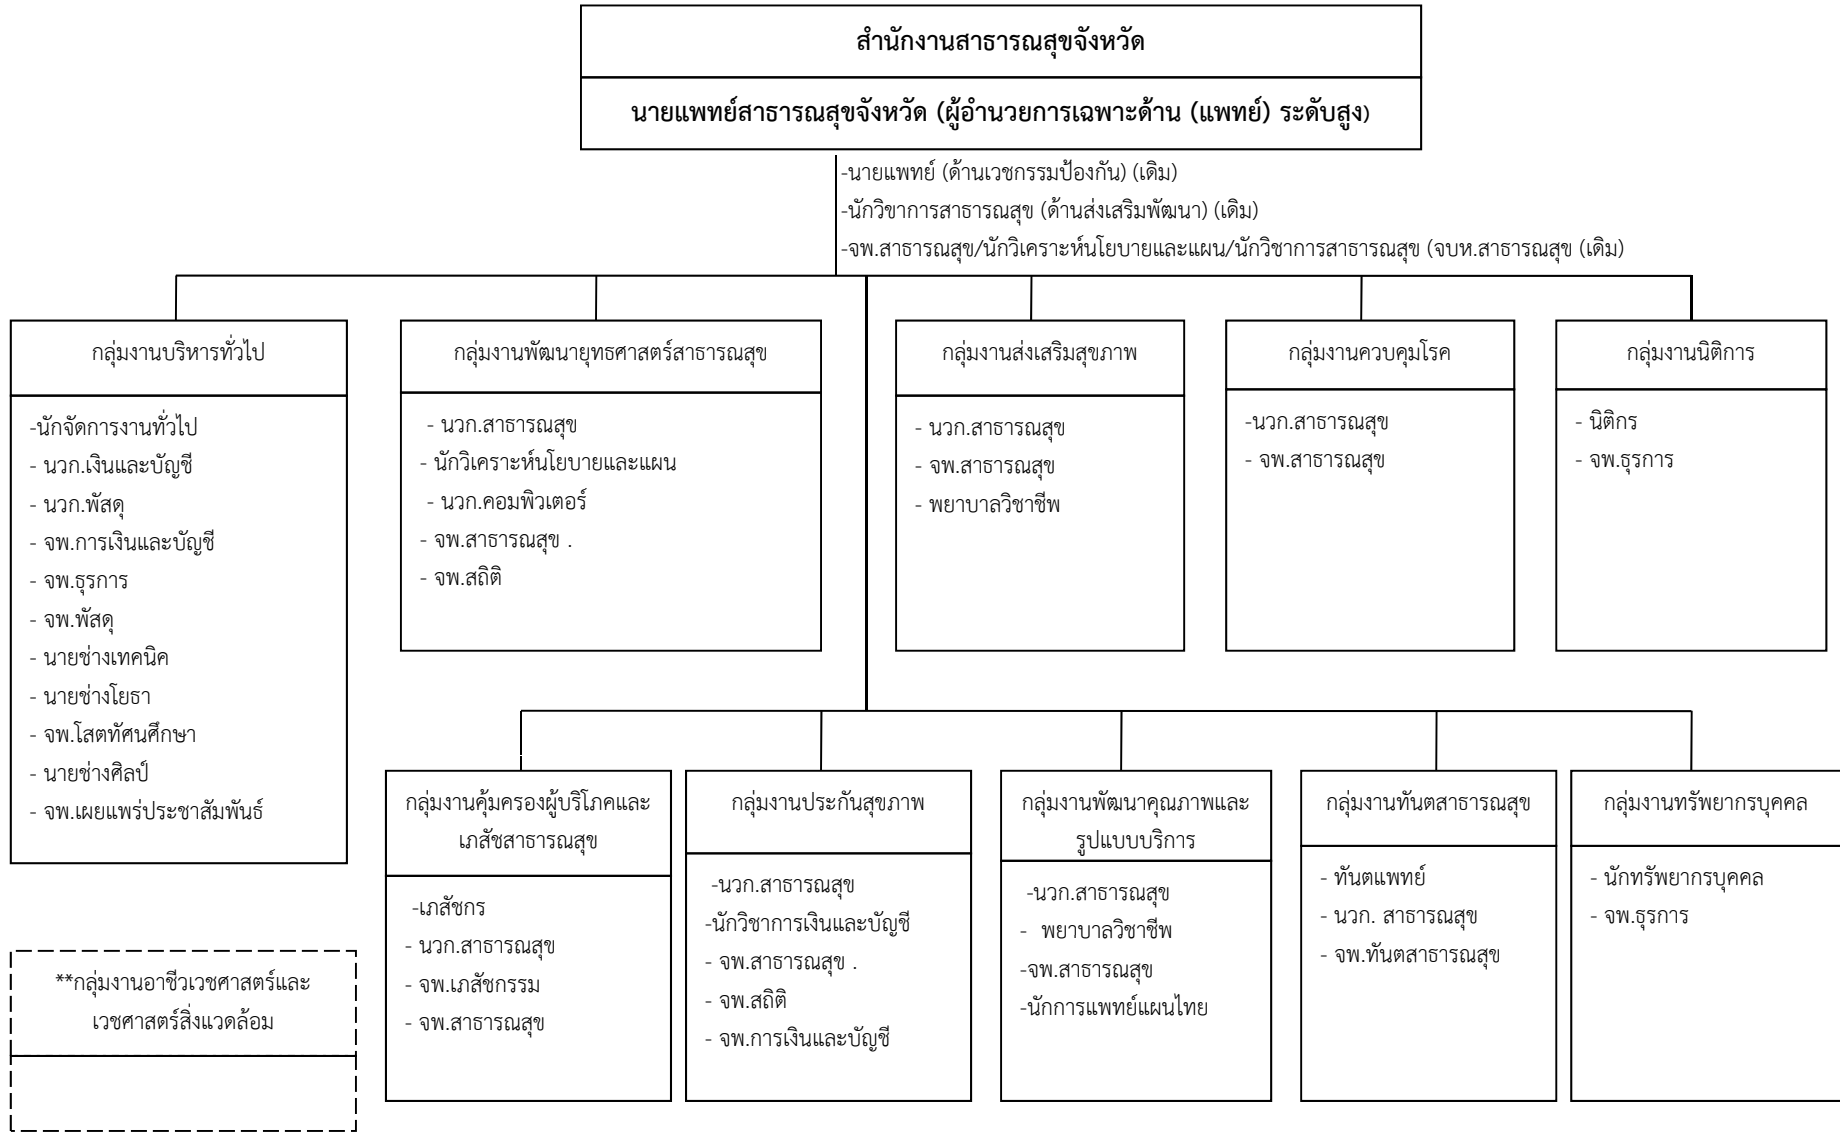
สำนักงานสาธารณสุขจังหวัด

นายแพทย์สาธารณสุขจังหวัด (ผู้อำนวยการเฉพาะด้าน (แพทย์) ระดับสูง)

-นายแพทย์ (ด้านเวชกรรมป้องกัน) (เดิม)
-นักวิชาการสาธารณสุข (ด้านส่งเสริมพัฒนา) (เดิม)
-จพ.สาธารณสุข/นักวิเคราะห์นโยบายและแผน/นักวิชาการสาธารณสุข (จบห.สาธารณสุข (เดิม)

กลุ่มงานบริหารทั่วไป

-นักจัดการงานทั่วไป
- นวก.เงินและบัญชี
- นวก.พัสดุ
- จพ.การเงินและบัญชี
- จพ.ธุรการ
- จพ.พัสดุ
- นายช่างเทคนิค
- นายช่างโยธา
- จพ.โสตทัศนศึกษา
- นายช่างศิลป์
- จพ.เผยแพร่ประชาสัมพันธ์

กลุ่มงานพัฒนายุทธศาสตร์สาธารณสุข

- นวก.สาธารณสุข
- นักวิเคราะห์นโยบายและแผน
- นวก.คอมพิวเตอร์
- จพ.สาธารณสุข .
- จพ.สถิติ

กลุ่มงานส่งเสริมสุขภาพ

- นวก.สาธารณสุข
- จพ.สาธารณสุข
- พยาบาลวิชาชีพ

กลุ่มงานควบคุมโรค

-นวก.สาธารณสุข
- จพ.สาธารณสุข

กลุ่มงานนิติการ

- นิติกร
- จพ.ธุรการ

กลุ่มงานคุ้มครองผู้บริโภคและเภสัชสาธารณสุข

-เภสัชกร
- นวก.สาธารณสุข
- จพ.เภสัชกรรม
- จพ.สาธารณสุข

กลุ่มงานประกันสุขภาพ

-นวก.สาธารณสุข
-นักวิชาการเงินและบัญชี
- จพ.สาธารณสุข .
- จพ.สถิติ
- จพ.การเงินและบัญชี

กลุ่มงานพัฒนาคุณภาพและรูปแบบบริการ

-นวก.สาธารณสุข
- พยาบาลวิชาชีพ
-จพ.สาธารณสุข
-นักการแพทย์แผนไทย

กลุ่มงานทันตสาธารณสุข

- ทันตแพทย์
- นวก. สาธารณสุข
- จพ.ทันตสาธารณสุข

กลุ่มงานทรัพยากรบุคคล

- นักทรัพยากรบุคคล
- จพ.ธุรการ

**กลุ่มงานอาชีวเวชศาสตร์และเวชศาสตร์สิ่งแวดล้อม